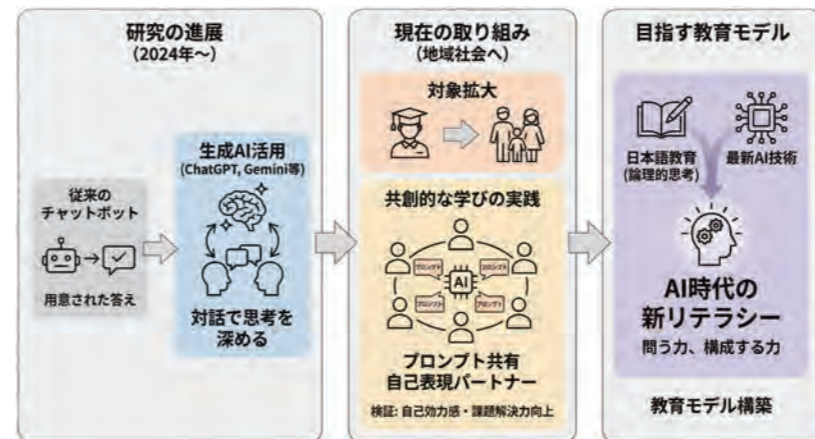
研究の進展
(2024年〜)

従来のチャットボット

用意された答え

生成AI活用
(ChatGPT, Gemini等)

対話で思考を深める

現在の取り組み
(地域社会へ)

対象拡大

共創的な学びの実践

プロンプト

プロンプト

AI

プロンプト

プロンプト

プロンプト共有
自己表現パートナー

検証: 自己効力感・課題解決力向上

目指す教育モデル

日本語教育
(論理的思考)

最新AI技術

AI時代の
新リテラシー

問う力、構成する力

教育モデル構築